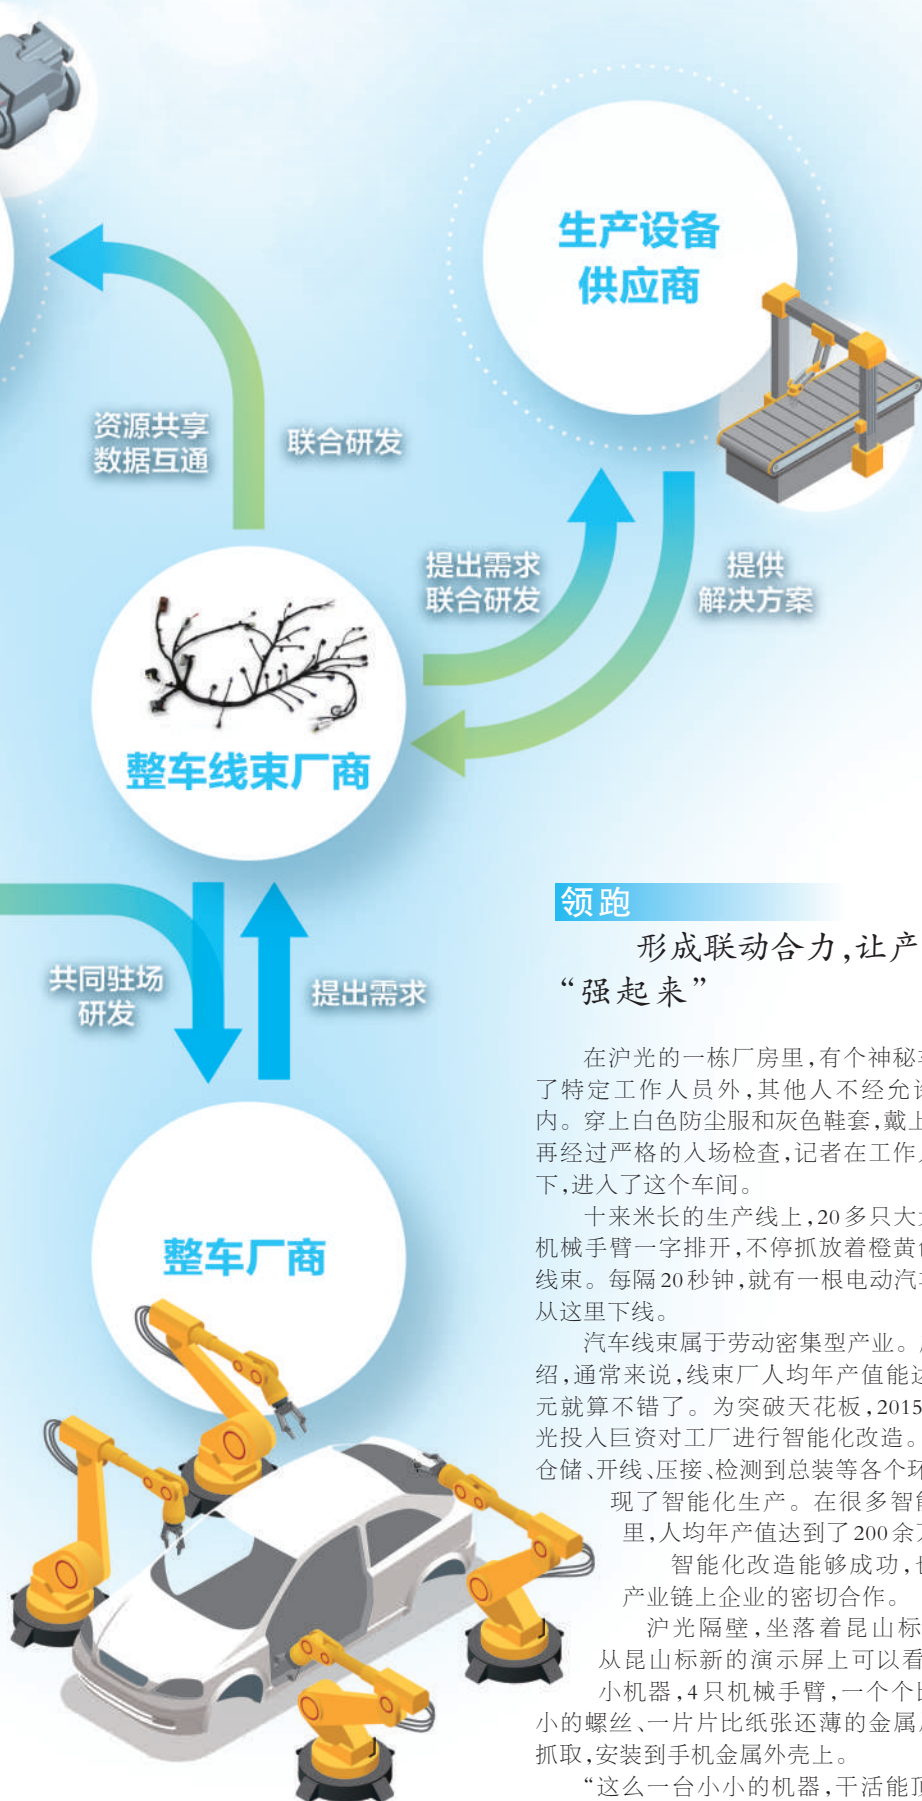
生产设备
供应商

资源共享
数据互通

联合研发

提出需求
联合研发

提供
解决方案

整车线束厂商

共同驻场
研发

提出需求

整车厂商

领跑

形成联动合力，让产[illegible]
“强起来”

在沪光的一栋厂房里，有个神秘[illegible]了特定工作人员外，其他人不经允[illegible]内。穿上白色防尘服和灰色鞋套，戴上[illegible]再经过严格的入场检查，记者在工作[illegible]下，进入了这个车间。

十来米长的生产线上，20多只大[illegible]机械手臂一字排开，不停抓放着橙黄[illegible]线束。每隔20秒钟，就有一根电动汽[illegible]从这里下线。

汽车线束属于劳动密集型产业。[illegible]绍，通常来说，线束厂人均年产值能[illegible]元就算不错了。为突破天花板，2015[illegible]光投入巨资对工厂进行智能化改造。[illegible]仓储、开线、压接、检测到总装等各个环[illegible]现了智能化生产。在很多智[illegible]里，人均年产值达到了200余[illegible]

智能化改造能够成功，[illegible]产业链上企业的密切合作。

沪光隔壁，坐落着昆山标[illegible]从昆山标新的演示屏上可以看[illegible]小机器，4只机械手臂，一个个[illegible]小的螺丝、一片片比纸张还薄的金属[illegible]抓取，安装到手机金属外壳上。

“这么一台小小的机器，干活能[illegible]